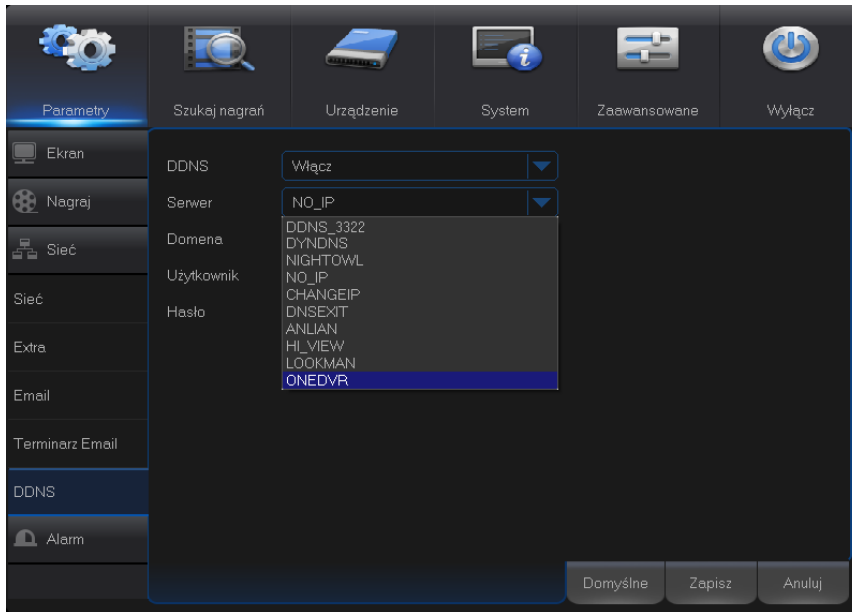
Parametry
Szukaj nagrań
Urządzenie
System
Zaawansowane
Wyłącz

Ekran
Nagraj
Sieć
Sieć
Extra
Email
Terminarz Email
DDNS
Alarm

DDNS
Włącz
Serwer
NO_IP
Domena
Użytkownik
Hasło

DDNS_3322
DYNDNS
NIGHTOWL
NO_IP
CHANGEIP
DNSEXIT
ANLIAN
HI_VIEW
LOOKMAN
ONEDVR

Domyślne
Zapisz
Anuluj